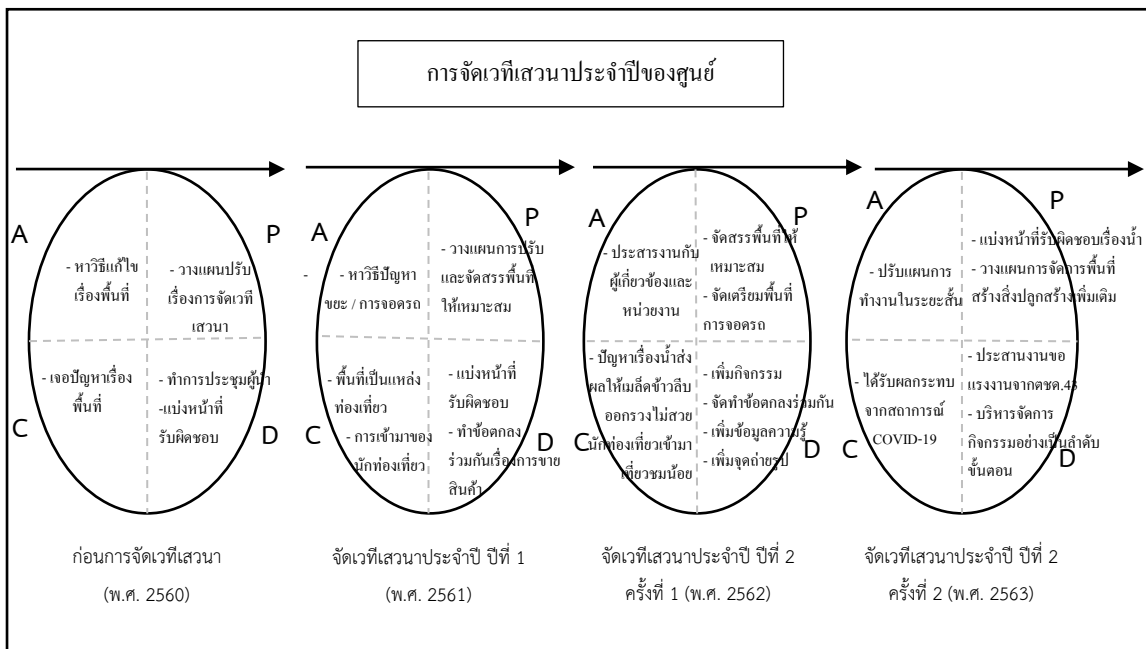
การจัดเวทีเสวนาประจำปีของศูนย์

A P C D

- หาวิธีแก้ไขเรื่องพื้นที่

- วางแผนปรับเรื่องการจัดเวทีเสวนา

- เจอปัญหาเรื่องพื้นที่

- ทำการประชุมผู้นำ
-แบ่งหน้าที่รับผิดชอบ

ก่อนการจัดเวทีเสวนา (พ.ศ. 2560)

A P C D

- หาวิธีปัญหาขยะ / การจอดรถ

- วางแผนการปรับและจัดสรรพื้นที่ให้เหมาะสม

- พื้นที่เป็นแหล่งท่องเที่ยว
- การเข้ามาของนักท่องเที่ยว

- แบ่งหน้าที่รับผิดชอบ
- ทำข้อตกลงร่วมกันเรื่องการขายสินค้า

จัดเวทีเสวนาประจำปี ปีที่ 1 (พ.ศ. 2561)

A P C D

- ประสารงานกับผู้เกี่ยวข้องและหน่วยงาน

- จัดสรรพื้นที่ให้เหมาะสม
- จัดเตรียมพื้นที่การจอดรถ

- ปัญหาเรื่องน้ำส่งผลให้เมล็ดข้าวลีบออกรวงไม่สวย นักท่องเที่ยวเข้ามาเที่ยวชมน้อย

- เพิ่มกิจกรรม
- จัดทำข้อตกลงร่วมกัน
- เพิ่มข้อมูลความรู้
- เพิ่มจุดถ่ายรูป

จัดเวทีเสวนาประจำปี ปีที่ 2 ครั้งที่ 1 (พ.ศ. 2562)

A P C D

- ปรับแผนการทำงานในระยะสั้น

- แบ่งหน้าที่รับผิดชอบเรื่องน้ำ
- วางแผนการจัดการพื้นที่สร้างสิ่งปลูกสร้างเพิ่มเติม

- ได้รับผลกระทบจากสถาการณ์ COVID-19

- ประสานงานขอแรงงานจากชด.45
- บริหารจัดการกิจกรรมอย่างเป็นลำดับขั้นตอน

จัดเวทีเสวนาประจำปี ปีที่ 2 ครั้งที่ 2 (พ.ศ. 2563)